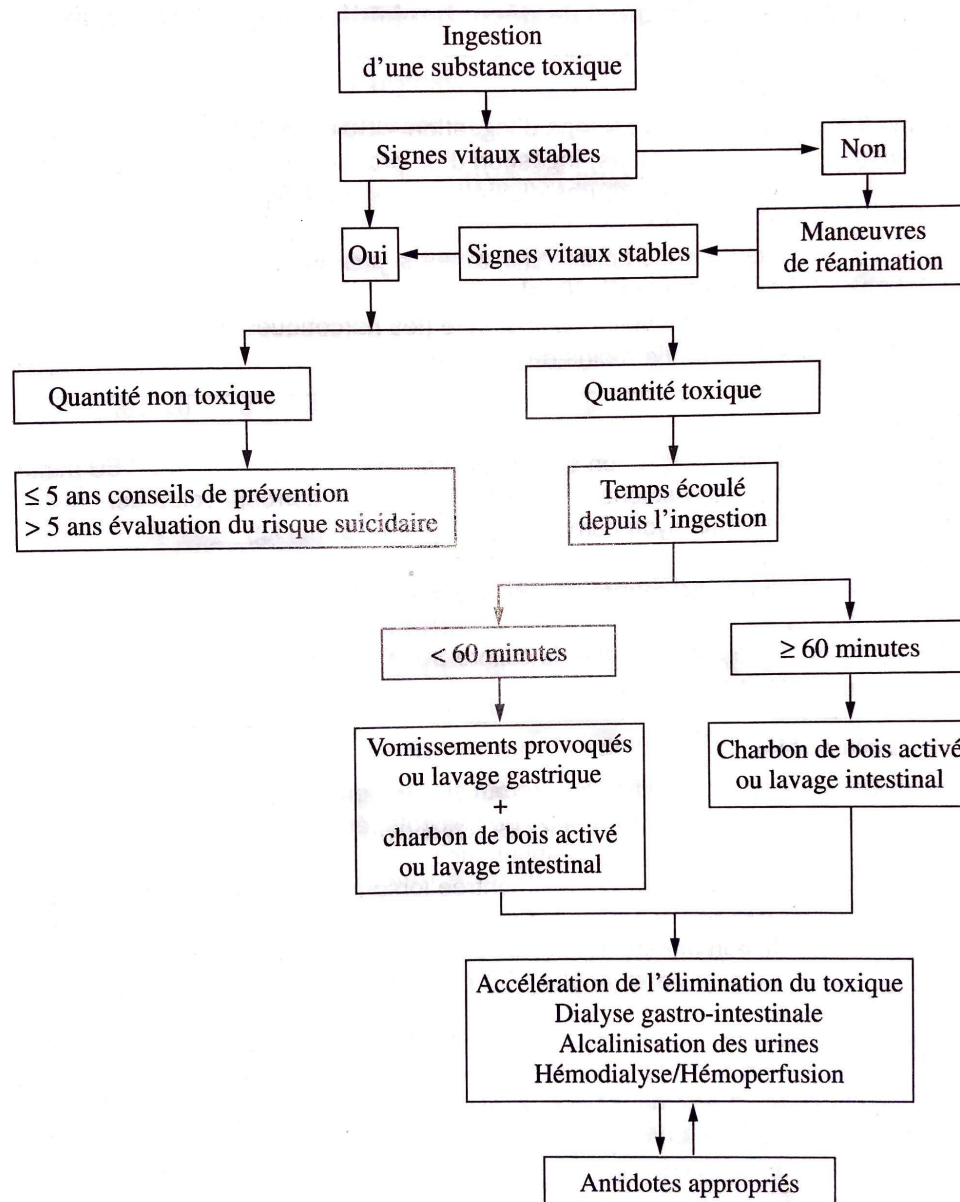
Ingestion d'une substance toxique

Signes vitaux stables

Non

Manœuvres de réanimation

Signes vitaux stables

Oui

Quantité non toxique

$\leq 5$ ans conseils de prévention
$> 5$ ans évaluation du risque suicidaire

Quantité toxique

Temps écoulé depuis l'ingestion

$< 60$ minutes

$\geq 60$ minutes

Vomissements provoqués ou lavage gastrique
+
charbon de bois activé ou lavage intestinal

Charbon de bois activé ou lavage intestinal

Accélération de l'élimination du toxique
Dialyse gastro-intestinale
Alcalinisation des urines
Hémodialyse/Hémoperfusion

Antidotes appropriés